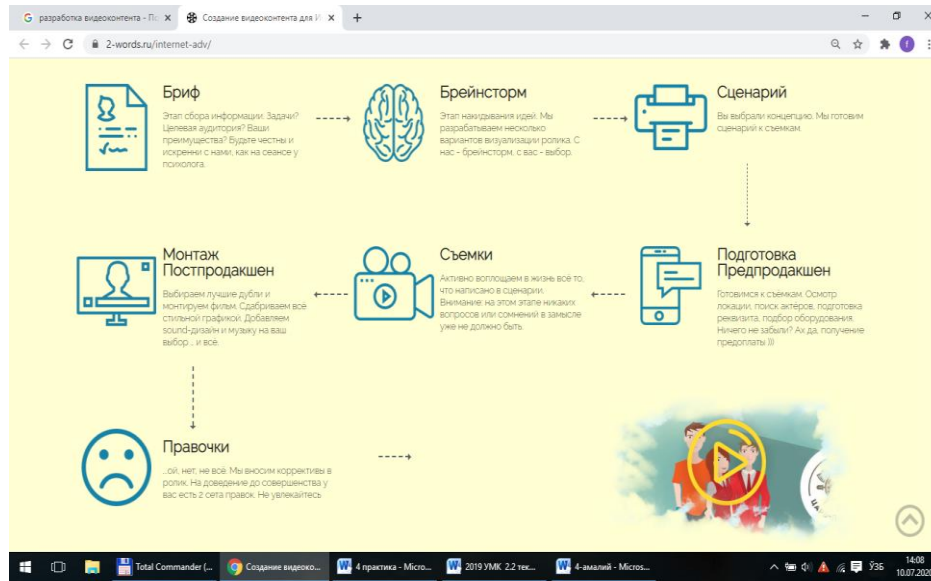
G разработка видеоконтента - По ✕ Создание видеоконтента для И ✕ +

2-words.ru/internet-adv/

Бриф
Этап сбора информации. Задачи? Целевая аудитория? Ваши преимущества? Будьте честны и искренни с нами, как на сеансе у психолога.

Брейнсторм
Этап накидывания идей. Мы разрабатываем несколько вариантов визуализации ролика. С нас - брейнсторм, с вас - выбор.

Сценарий
Вы выбрали концепцию. Мы готовим сценарий к съемкам.

Монтаж
Постпродакшен
Выбираем лучшие дубли и монтируем фильм. Сдабриваем всё стильной графикой. Добавляем sound-дизайн и музыку на ваш выбор .. и всё.

Съемки
Активно воплощаем в жизнь всё то, что написано в сценарии. Внимание: на этом этапе никаких вопросов или сомнений в замысле уже не должно быть.

Подготовка
Предпродакшен
Готовимся к съёмкам. Осмотр локации, поиск актёров, подготовка реквизита, подбор оборудования. Ничего не забыли? Ах да, получение предоплаты )))

Правочки
...ой, нет, не всё. Мы вносим коррективы в ролик. На доведение до совершенства у вас есть 2 сета правок. Не увлекайтесь

Total Commander (... Создание видеоко... 4 практика - Micro... 2019 УМК 2.2 тек... 4-амалий - Micros... ЎЗБ 14:08 10.07.2020